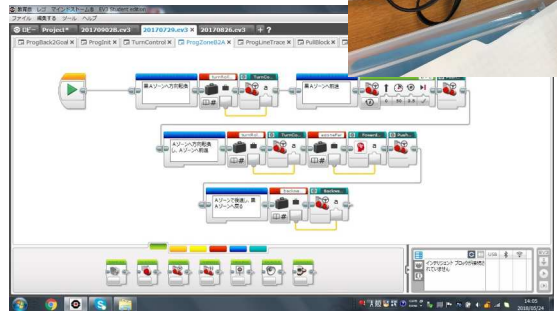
ファイル 編集する ツール ヘルプ

Project* 20170920.ev3 20170729.ev3 × 20170826.ev3 + ?

ProgBack2Goal × ProgInit × TurnControl × ProgZoneB2A × ProgLineTrace × PullBlock ×

最Aゾーン方向転換

TurnPull

TurnCo

最Aゾーンへ前進

Aゾーン方向転換 し、Aゾーンへ前進

TurnPull

TurnCo

adjustPow

PowerS

PushL

Aゾーンで後退し最 Aゾーンへ戻る

Backing

Backw

インテリジェント ブロックが接続されていません

14:05 2018/05/24